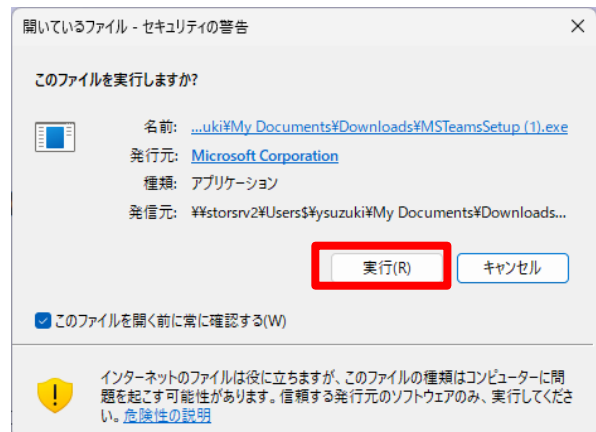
開いているファイル - セキュリティの警告

×

このファイルを実行しますか?

名前: ...uki¥My Documents¥Downloads¥MSTeamsSetup (1).exe

発行元: Microsoft Corporation

種類: アプリケーション

発信元: ¥¥storsrv2¥Users$¥ysuzuki¥My Documents¥Downloads...

実行(R)

キャンセル

このファイルを開く前に常に確認する(W)

インターネットのファイルは役に立ちますが、このファイルの種類はコンピューターに問題を起こす可能性があります。信頼する発行元のソフトウェアのみ、実行してください。危険性の説明